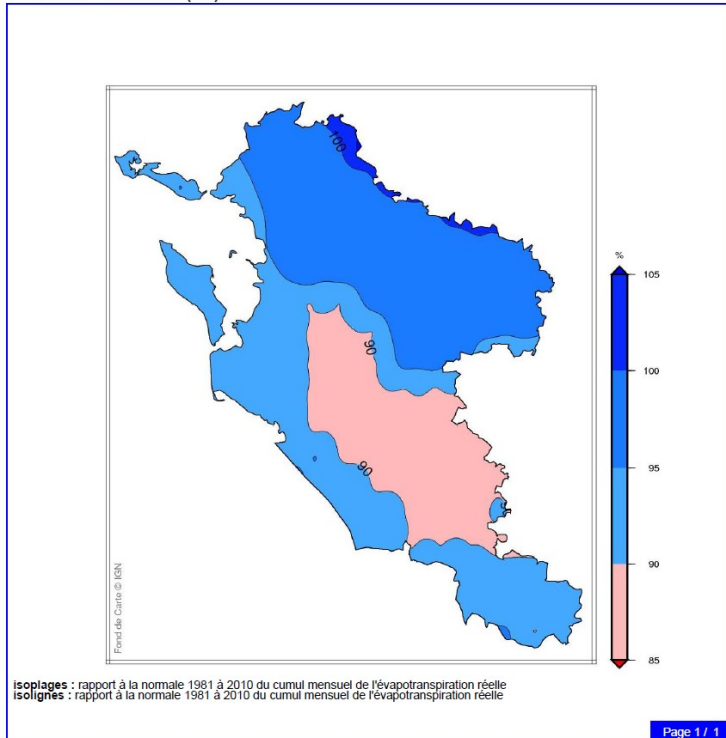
100

90

90

Fond de Carte © IGN

%

105

100

95

90

85

isoplages : rapport à la normale 1981 à 2010 du cumul mensuel de l'évapotranspiration réelle
isolignes : rapport à la normale 1981 à 2010 du cumul mensuel de l'évapotranspiration réelle

Page 1 / 1